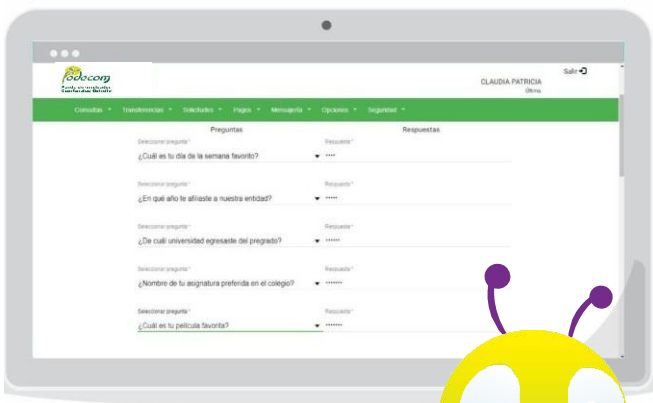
fodecom

Salir

CLAUDIA PATRICIA

Último

Consultas ▾ Transferencias ▾ Solicitudes ▾ Pagos ▾ Mensajería ▾ Opciones ▾ Seguridad ▾

Preguntas

Respuestas

Seleccionar pregunta*

¿Cuál es tu día de la semana favorito?

Respuesta*

••••

Seleccionar pregunta*

¿En qué año te afiliaste a nuestra entidad?

Respuesta*

•••••

Seleccionar pregunta*

¿De cuál universidad egresaste del pregrado?

Respuesta*

••••••

Seleccionar pregunta*

¿Nombre de tu asignatura preferida en el colegio?

Respuesta*

•••••••

Seleccionar pregunta*

¿Cuál es tu película favorita?

Respuesta*

•••••••